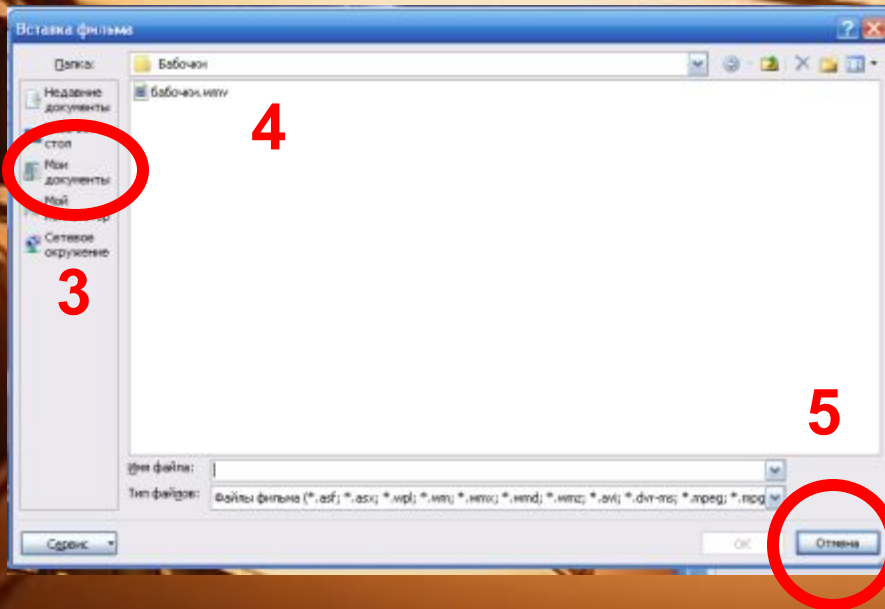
Вставка фильма

Папка: Бабочки

Недавние документы

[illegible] стол

Мои документы

Мой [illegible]

Сетевое окружение

бабочки.wmv

4

3

5

Имя файла:

Тип файлов: Файлы фильма (*.asf; *.asx; *.wpl; *.wm; *.wmx; *.wmd; *.wmz; *.avi; *.dvr-ms; *.mpeg; *.mpg

Сервис

ОК

Отмена